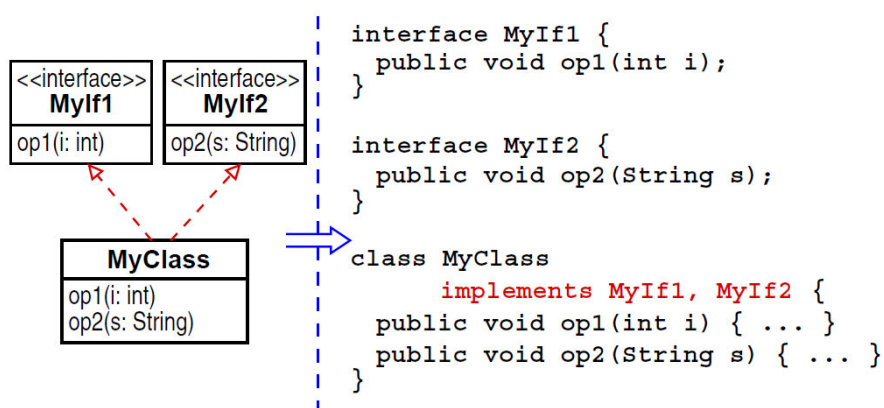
<<interface>>
MyIf1
op1(i: int)

<<interface>>
MyIf2
op2(s: String)

MyClass
op1(i: int)
op2(s: String)

interface MyIf1 {
  public void op1(int i);
}

interface MyIf2 {
  public void op2(String s);
}

class MyClass
      implements MyIf1, MyIf2 {
  public void op1(int i) { ... }
  public void op2(String s) { ... }
}